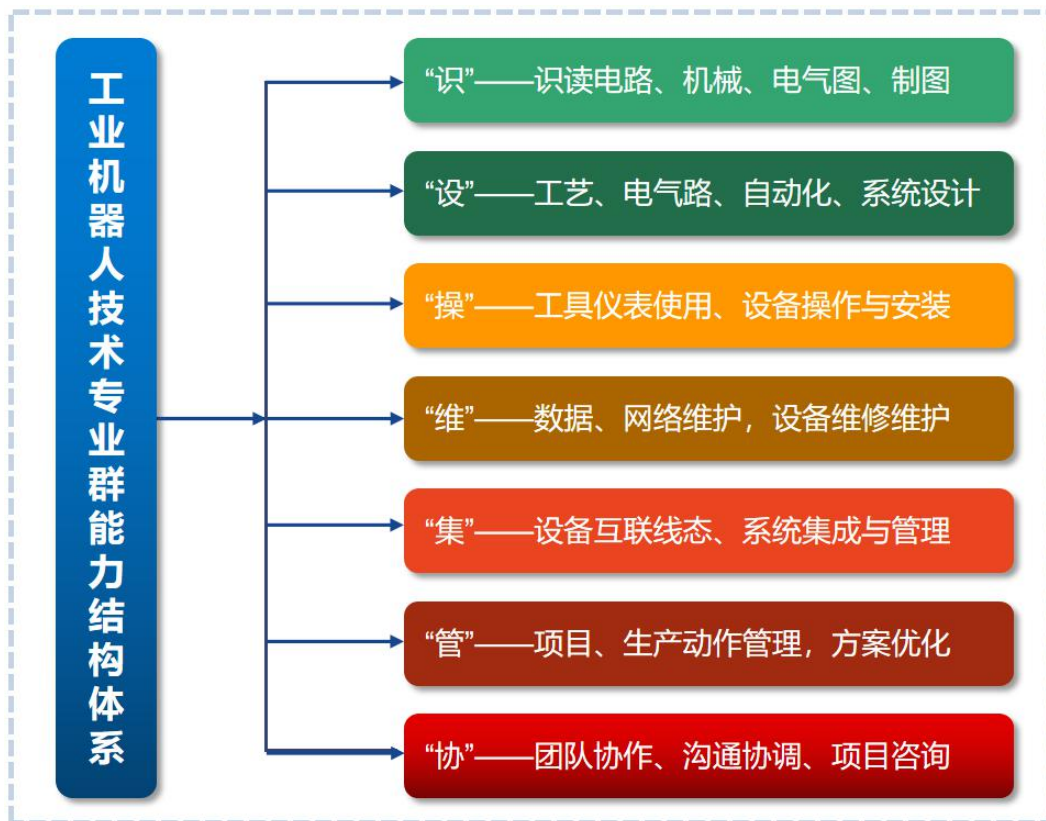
工业机器人技术专业群能力结构体系

“识”——识读电路、机械、电气图、制图

“设”——工艺、电气路、自动化、系统设计

“操”——工具仪表使用、设备操作与安装

“维”——数据、网络维护，设备维修维护

“集”——设备互联线态、系统集成与管理

“管”——项目、生产动作管理，方案优化

“协”——团队协作、沟通协调、项目咨询